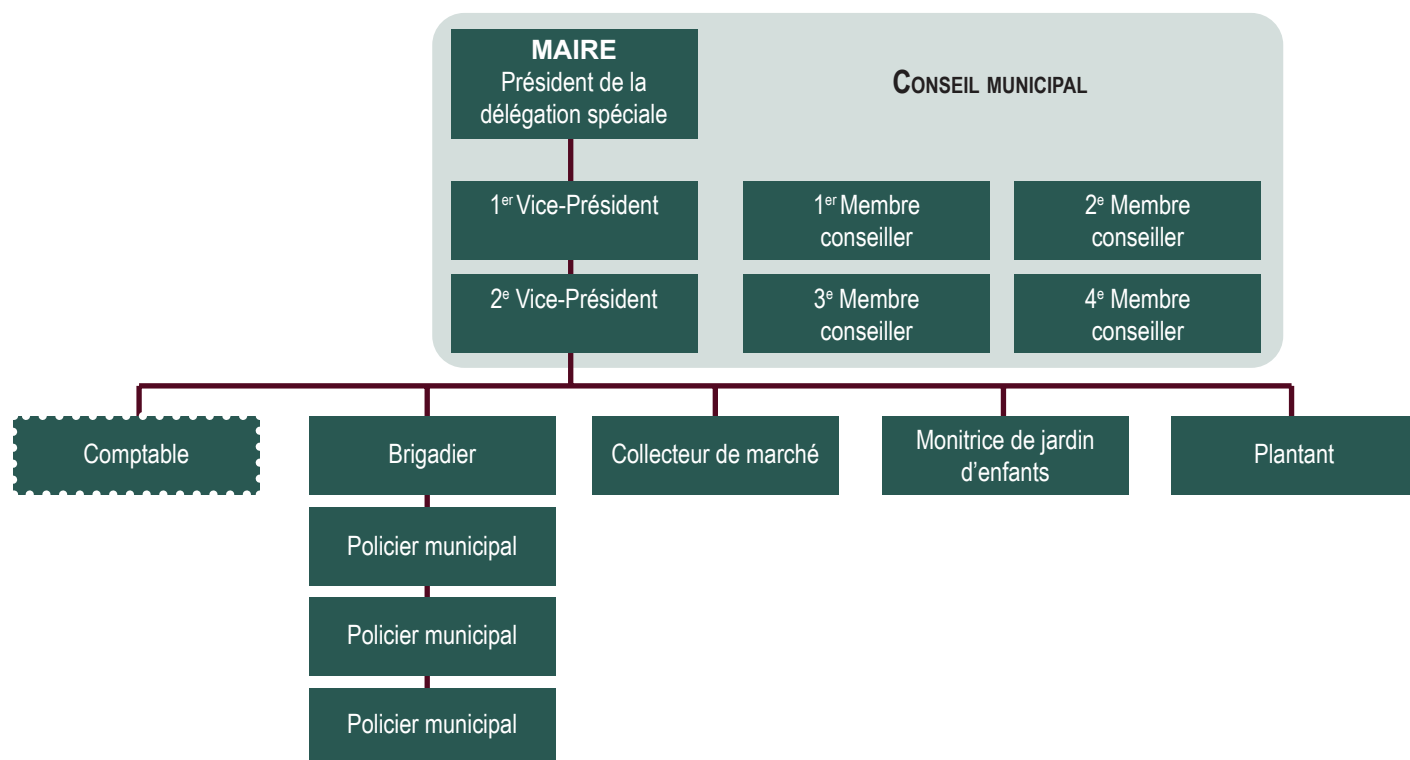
MAIRE
Président de la délégation spéciale

CONSEIL MUNICIPAL

1$^{er}$ Vice-Président

1$^{er}$ Membre conseiller

2$^{e}$ Membre conseiller

2$^{e}$ Vice-Président

3$^{e}$ Membre conseiller

4$^{e}$ Membre conseiller

Comptable

Brigadier

Collecteur de marché

Monitrice de jardin d’enfants

Plantant

Policier municipal

Policier municipal

Policier municipal